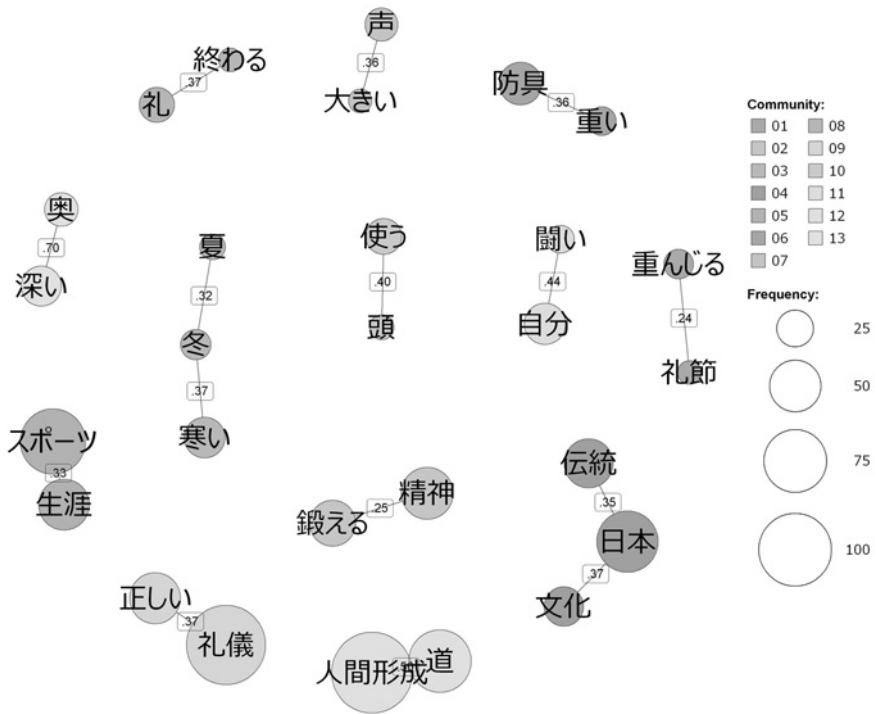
声
.36
大きい

終わる
.37
礼

防具
.36
重い

Community:
01
02
03
04
05
06
07
08
09
10
11
12
13

奥
.70
深い

夏
.32
冬
.37
寒い

使う
.40
頭

闘い
.44
自分

重んじる
.24
礼節

Frequency:
25
50
75
100

スポーツ
.33
生涯

鍛える
.25
精神

伝統
.35
日本
.37
文化

正しい
.37
礼儀

人間形成
道